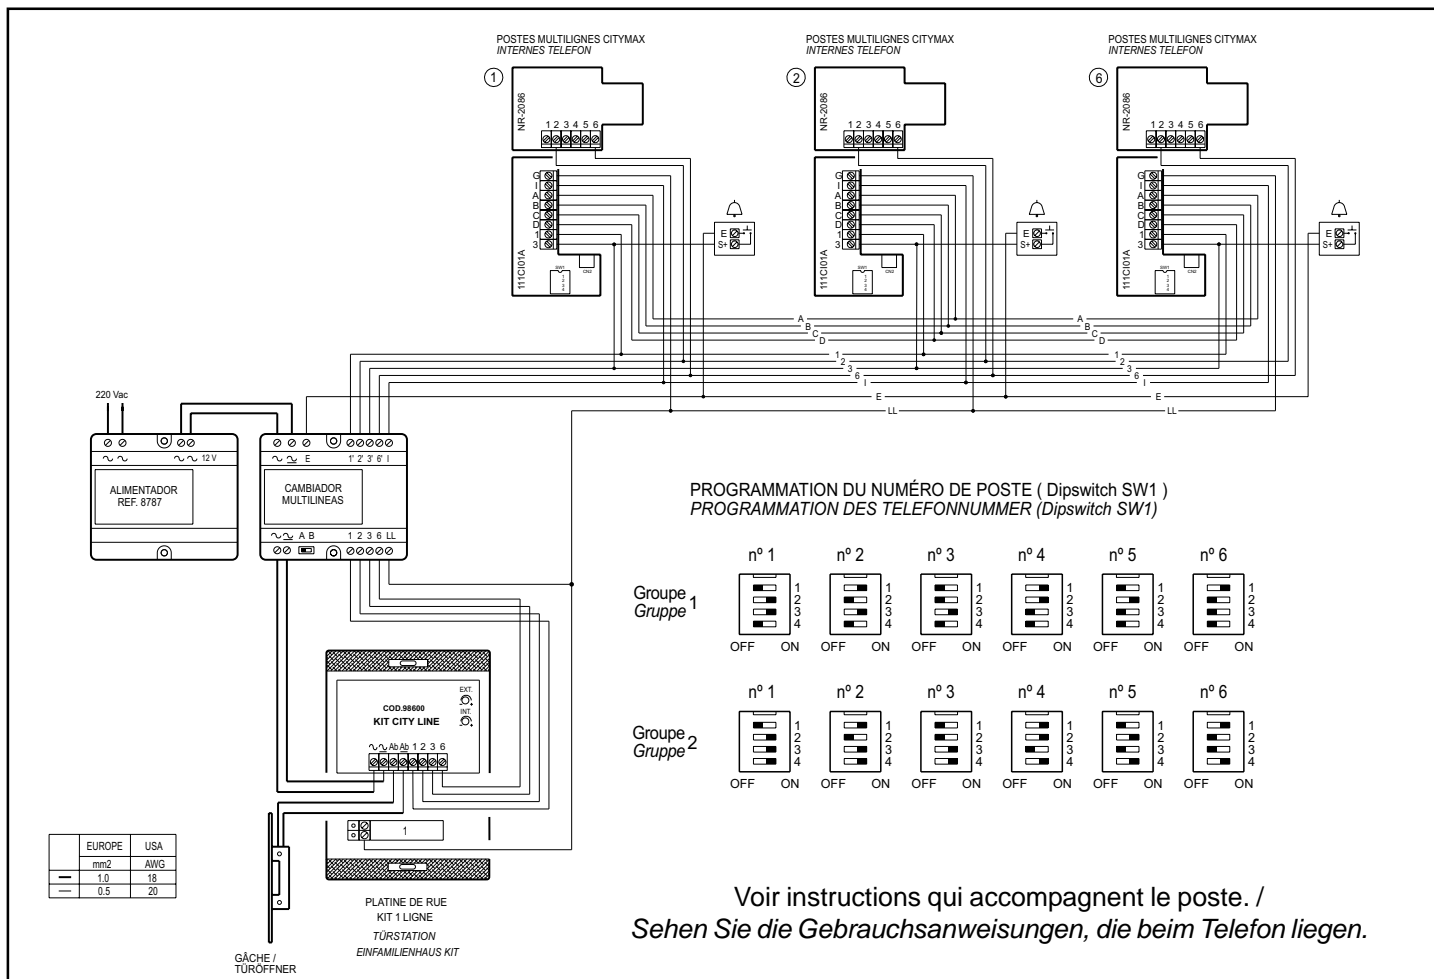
POSTES MULTILIGNES CITYMAX
INTERNES TELEFON

①

NR-2086

1 2 3 4 5 6

G
I
A
B
C
D
1
3

111C101A

SW1

CN2

E
S+

POSTES MULTILIGNES CITYMAX
INTERNES TELEFON

②

NR-2086

1 2 3 4 5 6

G
I
A
B
C
D
1
3

111C101A

E
S+

POSTES MULTILIGNES CITYMAX
INTERNES TELEFON

⑥

NR-2086

1 2 3 4 5 6

G
I
A
B
C
D
1
3

111C101A

E
S+

A
B
C
D
1
2
3
6
I
E
LL

220 Vac

~ ~    ~ ~ 12 V

ALIMENTADOR
REF. 8787

~ ~ E    1' 2' 3' 6' I

CAMBIADOR
MULTILINEAS

~ ~ A B    1 2 3 6 LL

PROGRAMMATION DU NUMÉRO DE POSTE ( Dipswitch SW1 )
PROGRAMMATION DES TELEFONNUMMER (Dipswitch SW1)

| | nº 1 | nº 2 | nº 3 | nº 4 | nº 5 | nº 6 |
|---|---|---|---|---|---|---|
| Groupe 1 / Gruppe 1 | 1 2 3 4 OFF ON | 1 2 3 4 OFF ON | 1 2 3 4 OFF ON | 1 2 3 4 OFF ON | 1 2 3 4 OFF ON | 1 2 3 4 OFF ON |
| Groupe 2 / Gruppe 2 | 1 2 3 4 OFF ON | 1 2 3 4 OFF ON | 1 2 3 4 OFF ON | 1 2 3 4 OFF ON | 1 2 3 4 OFF ON | 1 2 3 4 OFF ON |

COD.98600
KIT CITY LINE

EXT.
INT.

~ ~ Ab Ab 1 2 3 6

1

| | EUROPE | USA |
|---|---|---|
| | mm2 | AWG |
| — | 1.0 | 18 |
| — | 0.5 | 20 |

PLATINE DE RUE
KIT 1 LIGNE
TÜRSTATION
EINFAMILIENHAUS KIT

GÂCHE /
TÜRÖFFNER

Voir instructions qui accompagnent le poste. /
Sehen Sie die Gebrauchsanweisungen, die beim Telefon liegen.